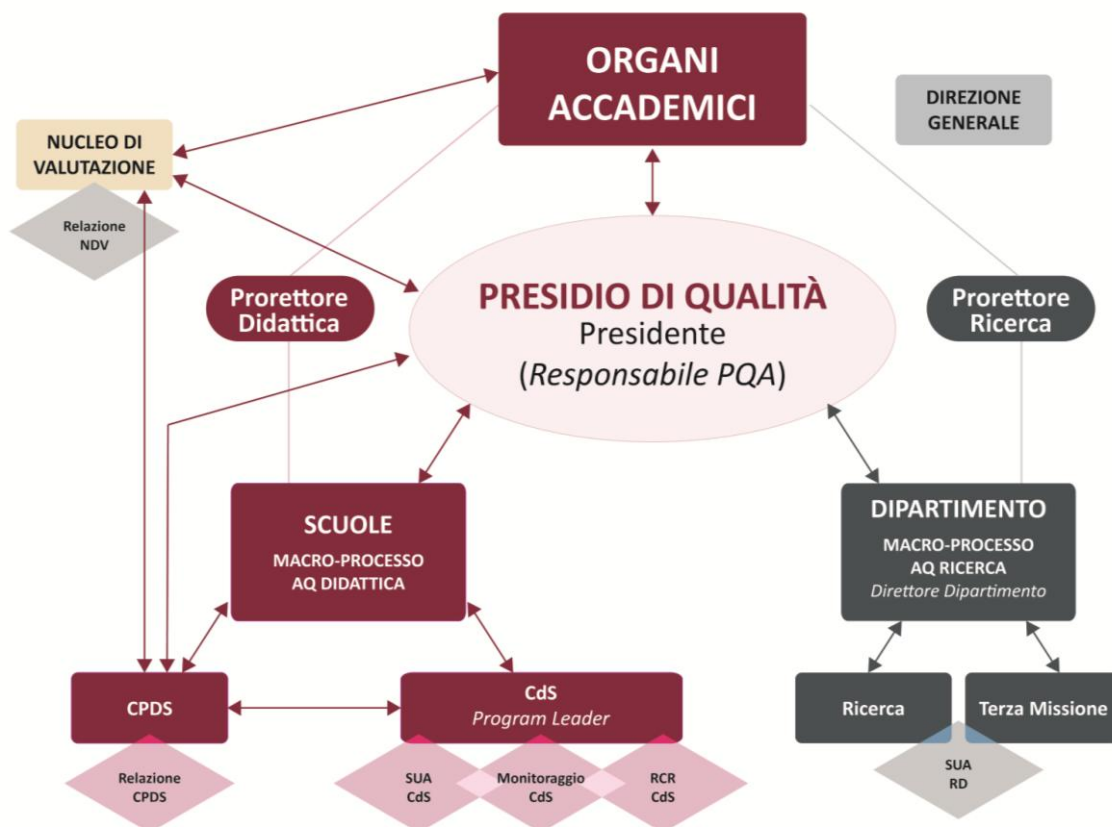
ORGANI ACCADEMICI

DIREZIONE GENERALE

NUCLEO DI VALUTAZIONE

Relazione NDV

Prorettore Didattica

PRESIDIO DI QUALITÀ
Presidente
(*Responsabile PQA*)

Prorettore Ricerca

SCUOLE
MACRO-PROCESSO AQ DIDATTICA

DIPARTIMENTO
MACRO-PROCESSO AQ RICERCA
*Direttore Dipartimento*

CPDS

CdS
*Program Leader*

Ricerca

Terza Missione

Relazione CPDS

SUA CdS

Monitoraggio CdS

RCR CdS

SUA RD